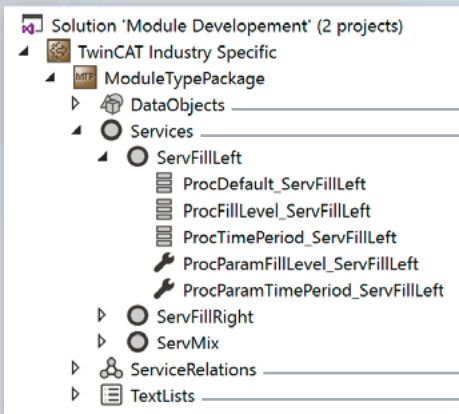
Solution 'Module Developement' (2 projects)
TwinCAT Industry Specific
MTP ModuleTypePackage
DataObjects
Services
ServFillLeft
ProcDefault_ServFillLeft
ProcFillLevel_ServFillLeft
ProcTimePeriod_ServFillLeft
ProcParamFillLevel_ServFillLeft
ProcParamTimePeriod_ServFillLeft
ServFillRight
ServMix
ServiceRelations
TextLists